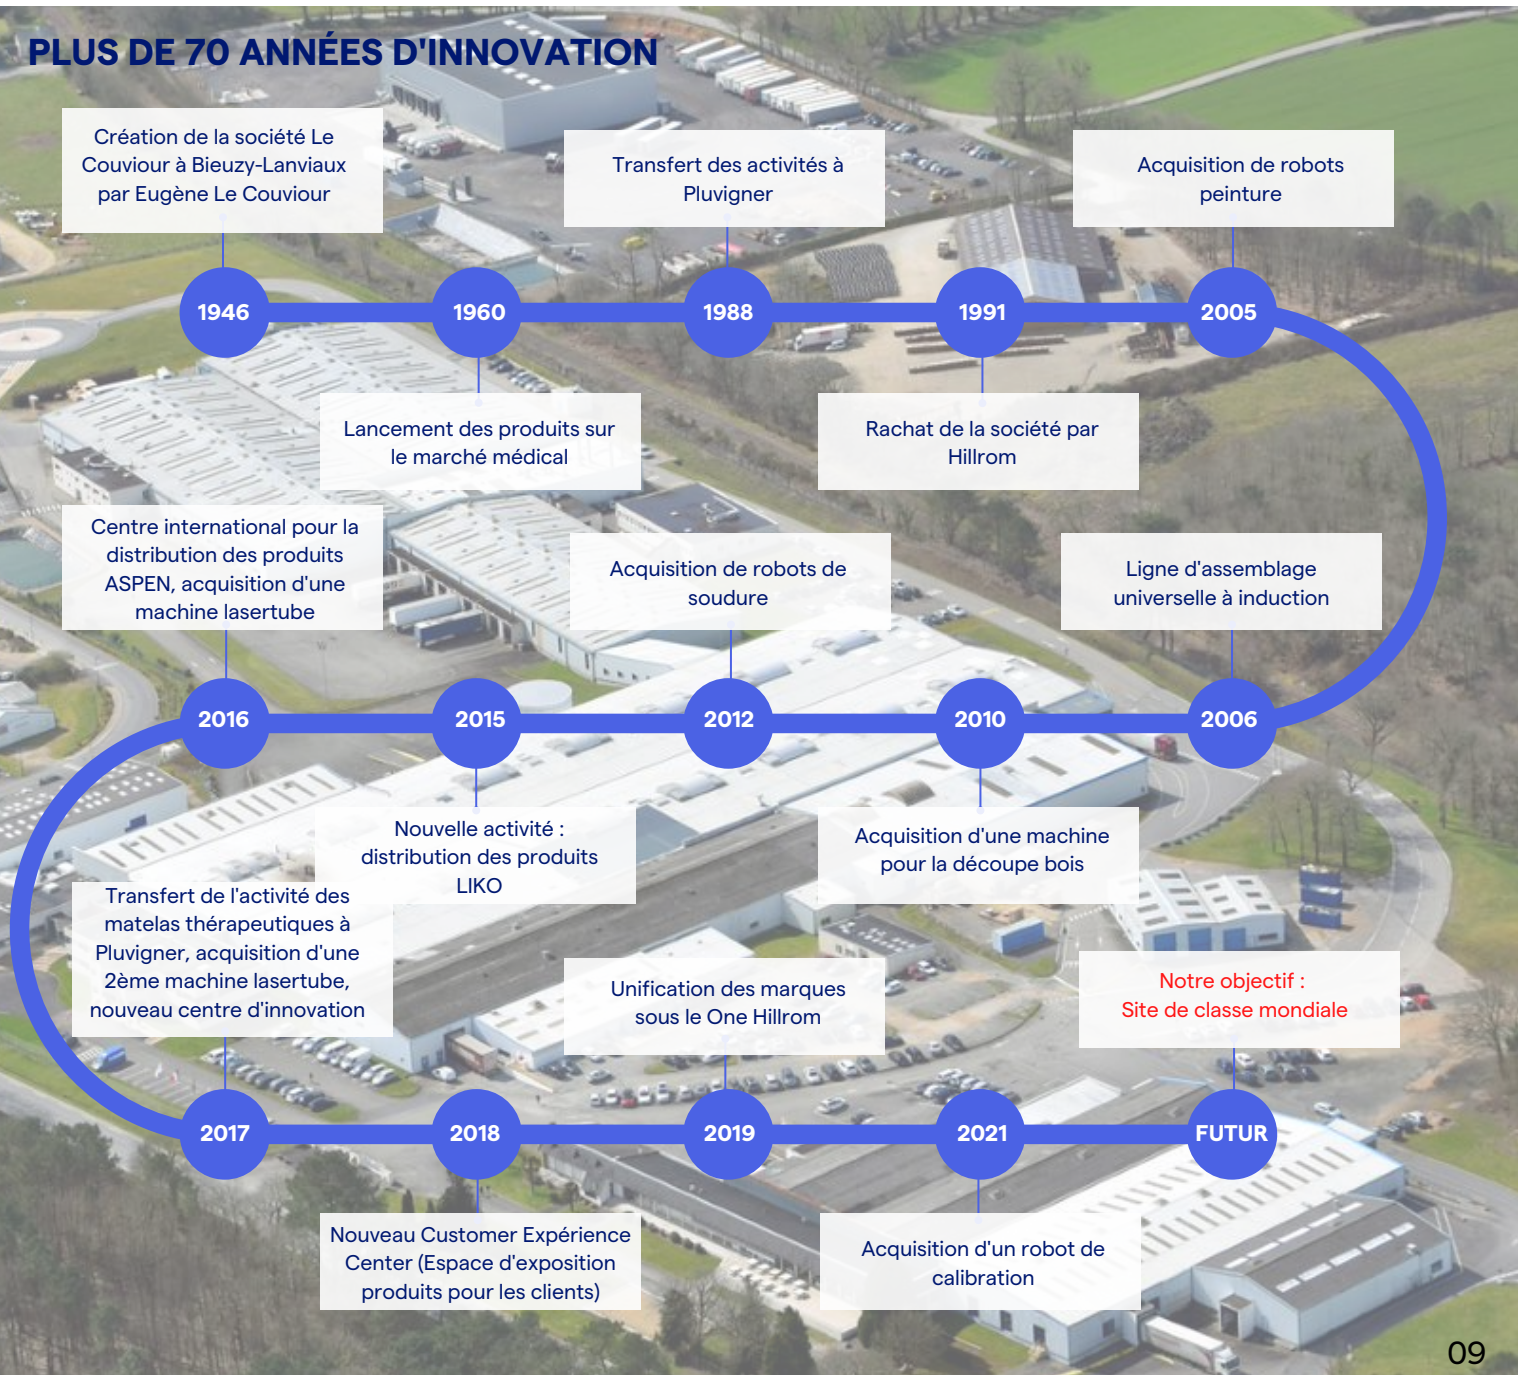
PLUS DE 70 ANNÉES D'INNOVATION

Création de la société Le Couviour à Bieuzy-Lanviaux par Eugène Le Couviour

1946

1960

Lancement des produits sur le marché médical

Transfert des activités à Pluvigner

1988

1991

Rachat de la société par Hillrom

Acquisition de robots peinture

2005

2006

Ligne d'assemblage universelle à induction

2010

Acquisition d'une machine pour la découpe bois

Acquisition de robots de soudure

2012

2015

Nouvelle activité : distribution des produits LIKO

Centre international pour la distribution des produits ASPEN, acquisition d'une machine lasertube

2016

2017

Transfert de l'activité des matelas thérapeutiques à Pluvigner, acquisition d'une 2ème machine lasertube, nouveau centre d'innovation

2018

Nouveau Customer Expérience Center (Espace d'exposition produits pour les clients)

Unification des marques sous le One Hillrom

2019

2021

Acquisition d'un robot de calibration

Notre objectif : Site de classe mondiale

FUTUR

09